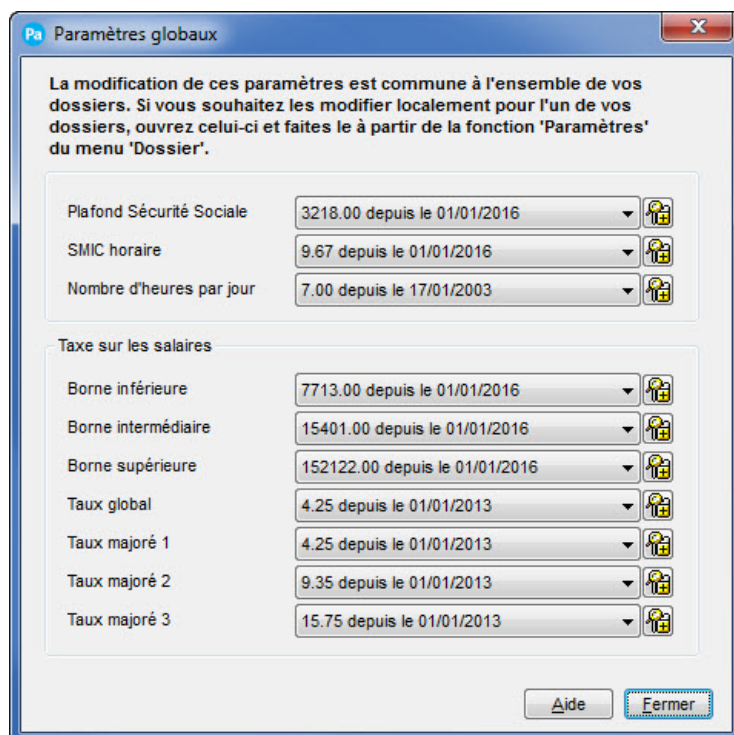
Pa Paramètres globaux

La modification de ces paramètres est commune à l'ensemble de vos dossiers. Si vous souhaitez les modifier localement pour l'un de vos dossiers, ouvrez celui-ci et faites le à partir de la fonction 'Paramètres' du menu 'Dossier'.

Plafond Sécurité Sociale 3218.00 depuis le 01/01/2016
SMIC horaire 9.67 depuis le 01/01/2016
Nombre d'heures par jour 7.00 depuis le 17/01/2003

Taxe sur les salaires
Borne inférieure 7713.00 depuis le 01/01/2016
Borne intermédiaire 15401.00 depuis le 01/01/2016
Borne supérieure 152122.00 depuis le 01/01/2016
Taux global 4.25 depuis le 01/01/2013
Taux majoré 1 4.25 depuis le 01/01/2013
Taux majoré 2 9.35 depuis le 01/01/2013
Taux majoré 3 15.75 depuis le 01/01/2013

Aide Fermer